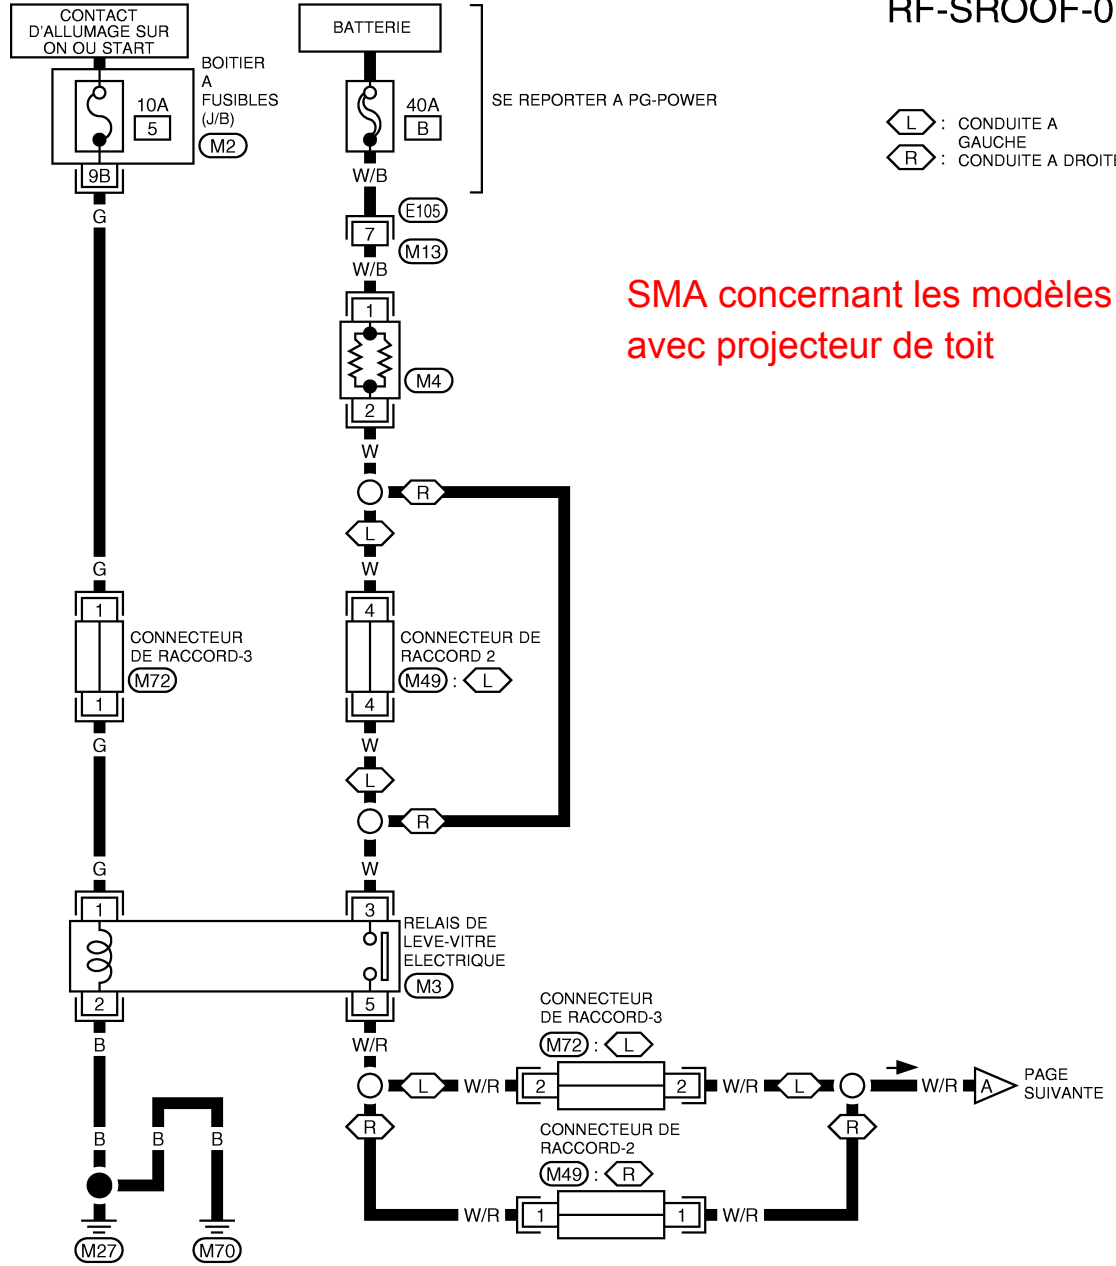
RF-SROOF-0

CONTACT D'ALLUMAGE SUR ON OU START

BATTERIE

BOITIER A FUSIBLES (J/B)
M2

10A
5

40A
B

SE REPORTER A PG-POWER

L : CONDUITE A GAUCHE
R : CONDUITE A DROITE

9B
G

W/B
E105
7
M13
W/B

SMA concernant les modèles avec projecteur de toit

1
M4
2
W

R
L
W

G
1
CONNECTEUR DE RACCORD-3
M72
1
G

4
CONNECTEUR DE RACCORD 2
M49 : L
4
W

L
R
W

G
1
3
RELAIS DE LEVE-VITRE ELECTRIQUE
M3
2
5
B
W/R

CONNECTEUR DE RACCORD-3
M72 : L
L W/R 2 2 W/R L W/R A PAGE SUIVANTE
R
R
CONNECTEUR DE RACCORD-2
M49 : R
W/R 1 1 W/R

B
B B

M27 M70